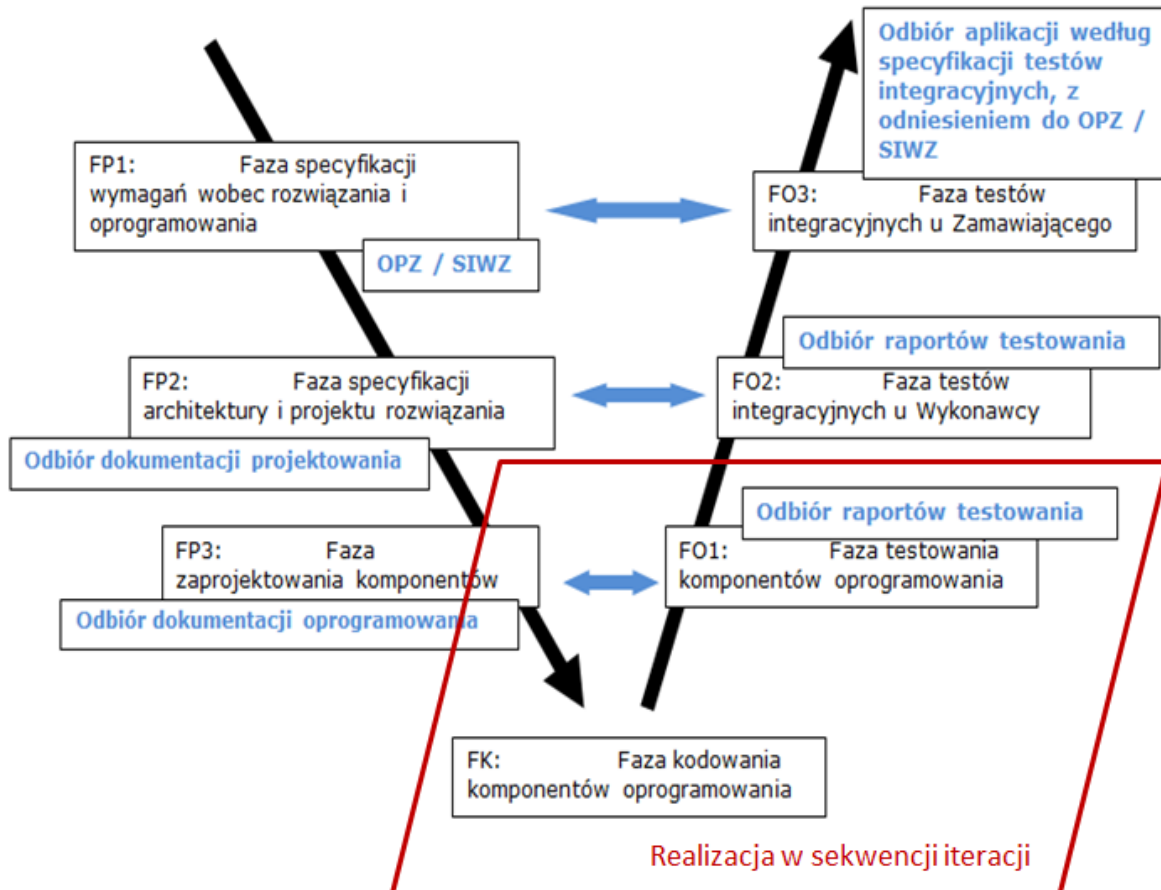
Odbiór aplikacji według specyfikacji testów integracyjnych, z odniesieniem do OPZ / SIWZ

FP1: Faza specyfikacji wymagań wobec rozwiązania i oprogramowania

OPZ / SIWZ

FO3: Faza testów integracyjnych u Zamawiającego

Odbiór raportów testowania

FP2: Faza specyfikacji architektury i projektu rozwiązania

FO2: Faza testów integracyjnych u Wykonawcy

Odbiór dokumentacji projektowania

Odbiór raportów testowania

FP3: Faza zaprojektowania komponentów

FO1: Faza testowania komponentów oprogramowania

Odbiór dokumentacji oprogramowania

FK: Faza kodowania komponentów oprogramowania

Realizacja w sekwencji iteracji